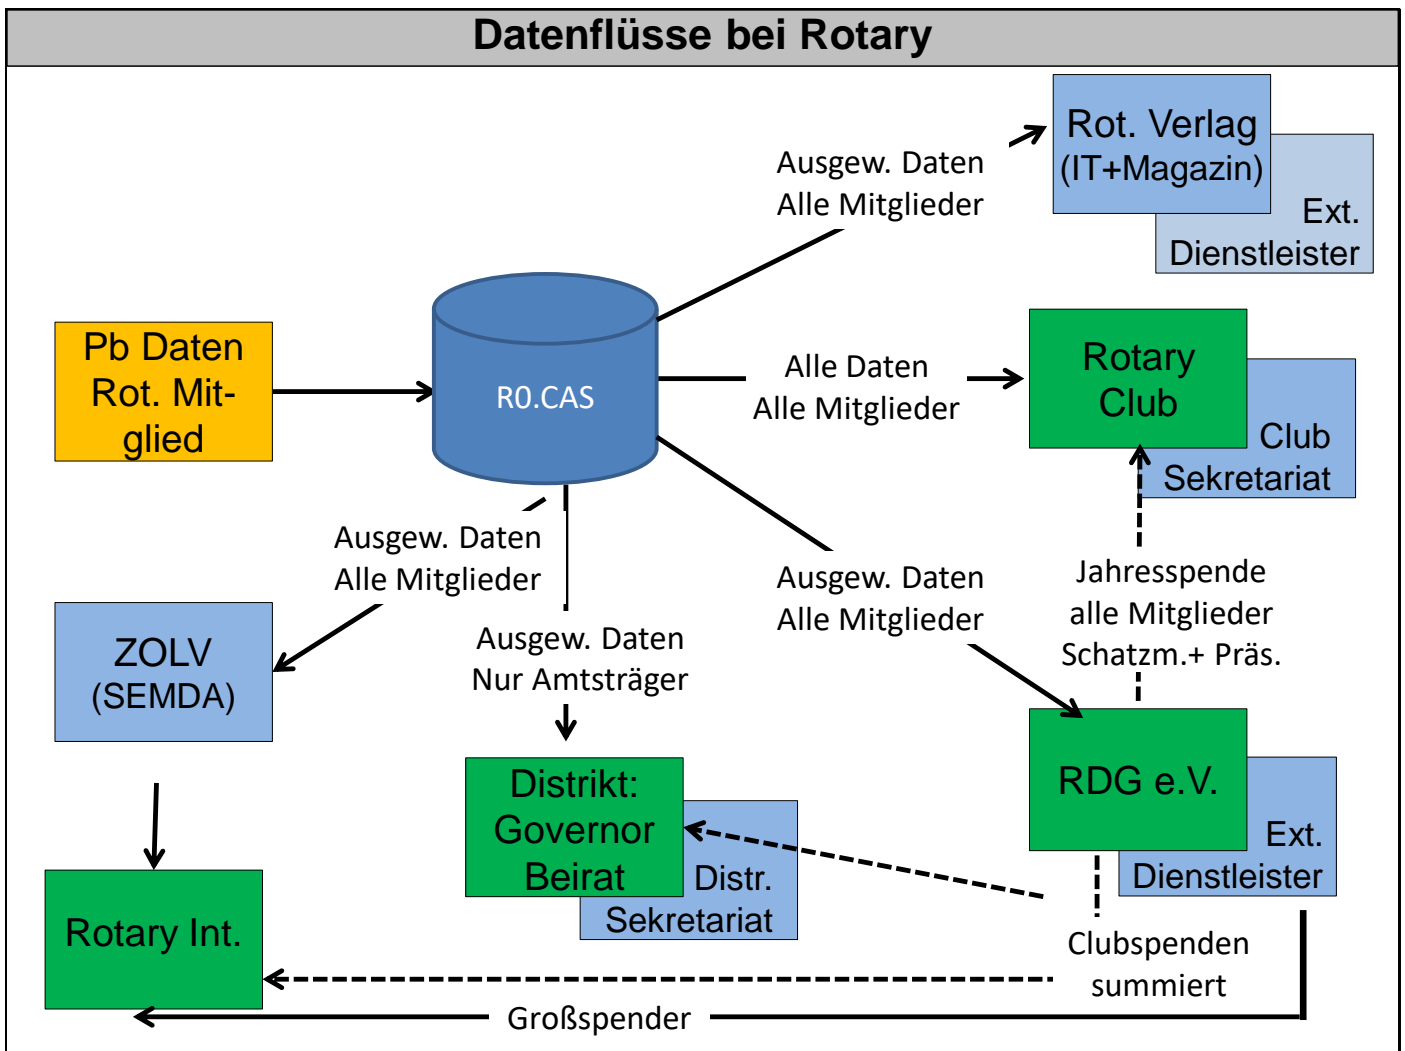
Datenflüsse bei Rotary

Rot. Verlag (IT+Magazin)

Ext. Dienstleister

Ausgew. Daten Alle Mitglieder

Pb Daten Rot. Mitglied

R0.CAS

Alle Daten Alle Mitglieder

Rotary Club

Club Sekretariat

Ausgew. Daten Alle Mitglieder

Ausgew. Daten Alle Mitglieder

Jahresspende alle Mitglieder Schatzm.+ Präs.

ZOLV (SEMDA)

Ausgew. Daten Nur Amtsträger

Distrikt: Governor Beirat

Distr. Sekretariat

RDG e.V.

Ext. Dienstleister

Rotary Int.

Clubspenden summiert

Großspender